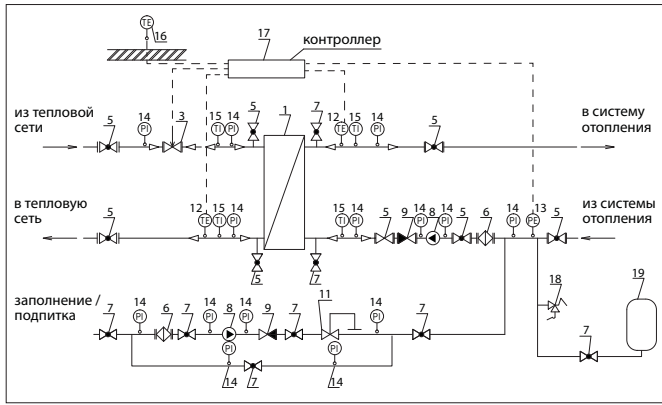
TE 16
17
контроллер

из тепловой сети
5
14 PI
3
15 TI
14 PI
5
1
7
12 TE
15 TI
14 PI
14 PI
5
в систему отопления

в тепловую сеть
5
12 TE
15 TI
14 PI
5
7
15 TI
14 PI
5
9
14 PI
8
14 PI
5
6
14 PI
13 PE
5
из системы отопления

заполнение / подпитка
7
14 PI
6
7
14 PI
8
14 PI
9
7
11
14 PI
7
18
19
7
PI
14
7
PI
14